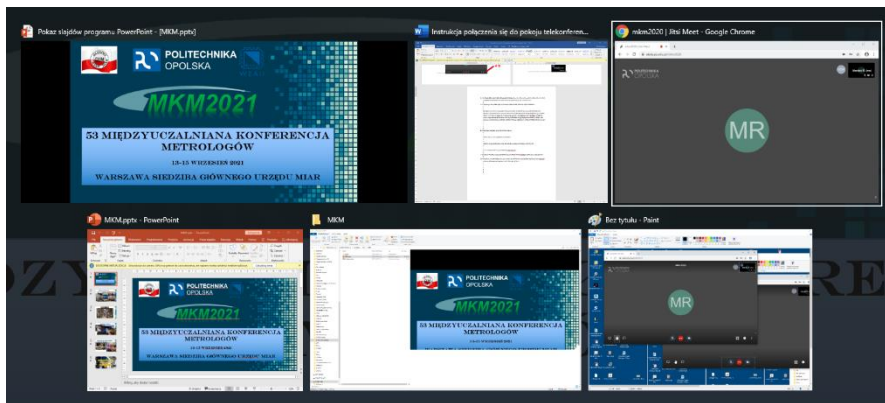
Pokaz slajdów programu PowerPoint - [MKM.pptx]

POLITECHNIKA OPOLSKA

MKM2021

53 MIĘDZYUCZELNIANA KONFERENCJA METROLOGÓW

13-15 WRZESIEŃ 2021

WARSZAWA SIEDZIBA GŁÓWNEGO URZĘDU MIAR

Instrukcja połączenia się do pokoju telekonferen...

mkm2020 | Jitsi Meet - Google Chrome

POLITECHNIKA OPOLSKA

MR

MKM.pptx - PowerPoint

POLITECHNIKA OPOLSKA

MKM2021

53 MIĘDZYUCZELNIANA KONFERENCJA METROLOGÓW

WARSZAWA SIEDZIBA GŁÓWNEGO URZĘDU MIAR

MKM

POLITECHNIKA OPOLSKA

MKM2021

53 MIĘDZYUCZELNIANA KONFERENCJA METROLOGÓW

Bez tytułu - Paint

MR

MR